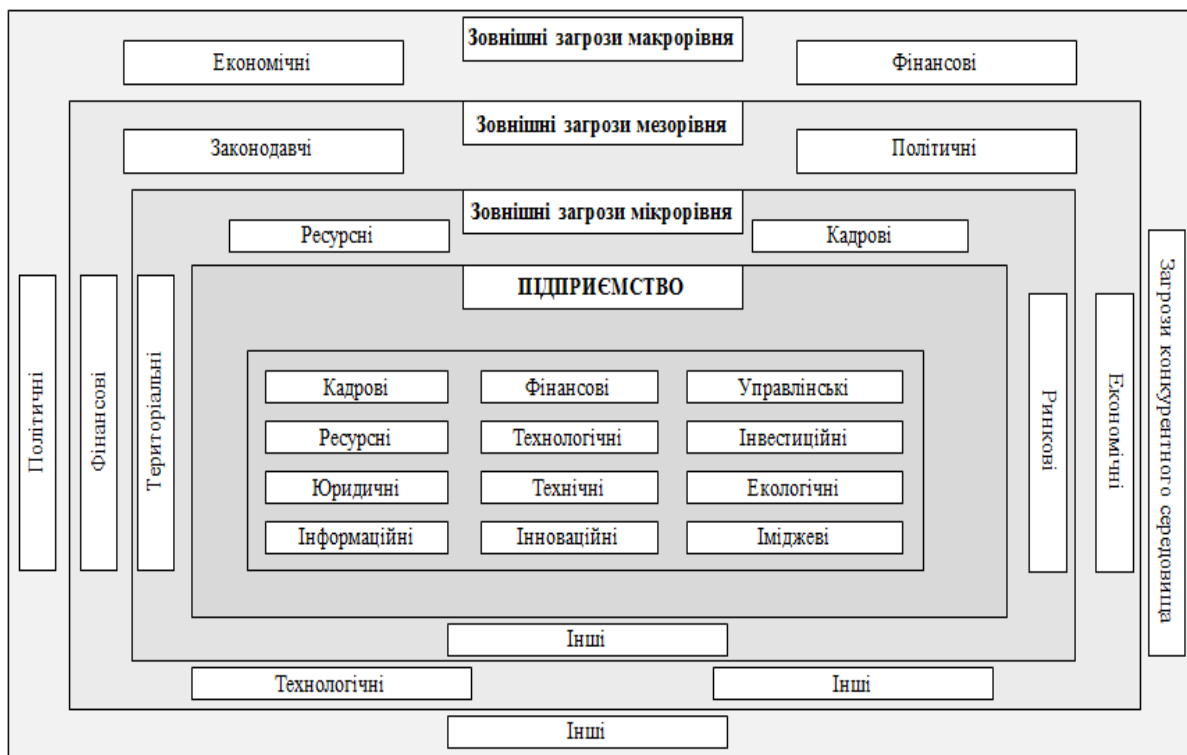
Зовнішні загрози макрорівня

Економічні

Фінансові

Зовнішні загрози мезорівня

Законодавчі

Політичні

Зовнішні загрози мікрорівня

Ресурсні

Кадрові

ПІДПРИЄМСТВО

Політичні

Фінансові

Територіальні

| Кадрові | Фінансові | Управлінські |
|---|---|---|
| Ресурсні | Технологічні | Інвестиційні |
| Юридичні | Технічні | Екологічні |
| Інформаційні | Інноваційні | Іміджеві |

Ринкові

Економічні

Загрози конкурентного середовища

Інші

Технологічні

Інші

Інші